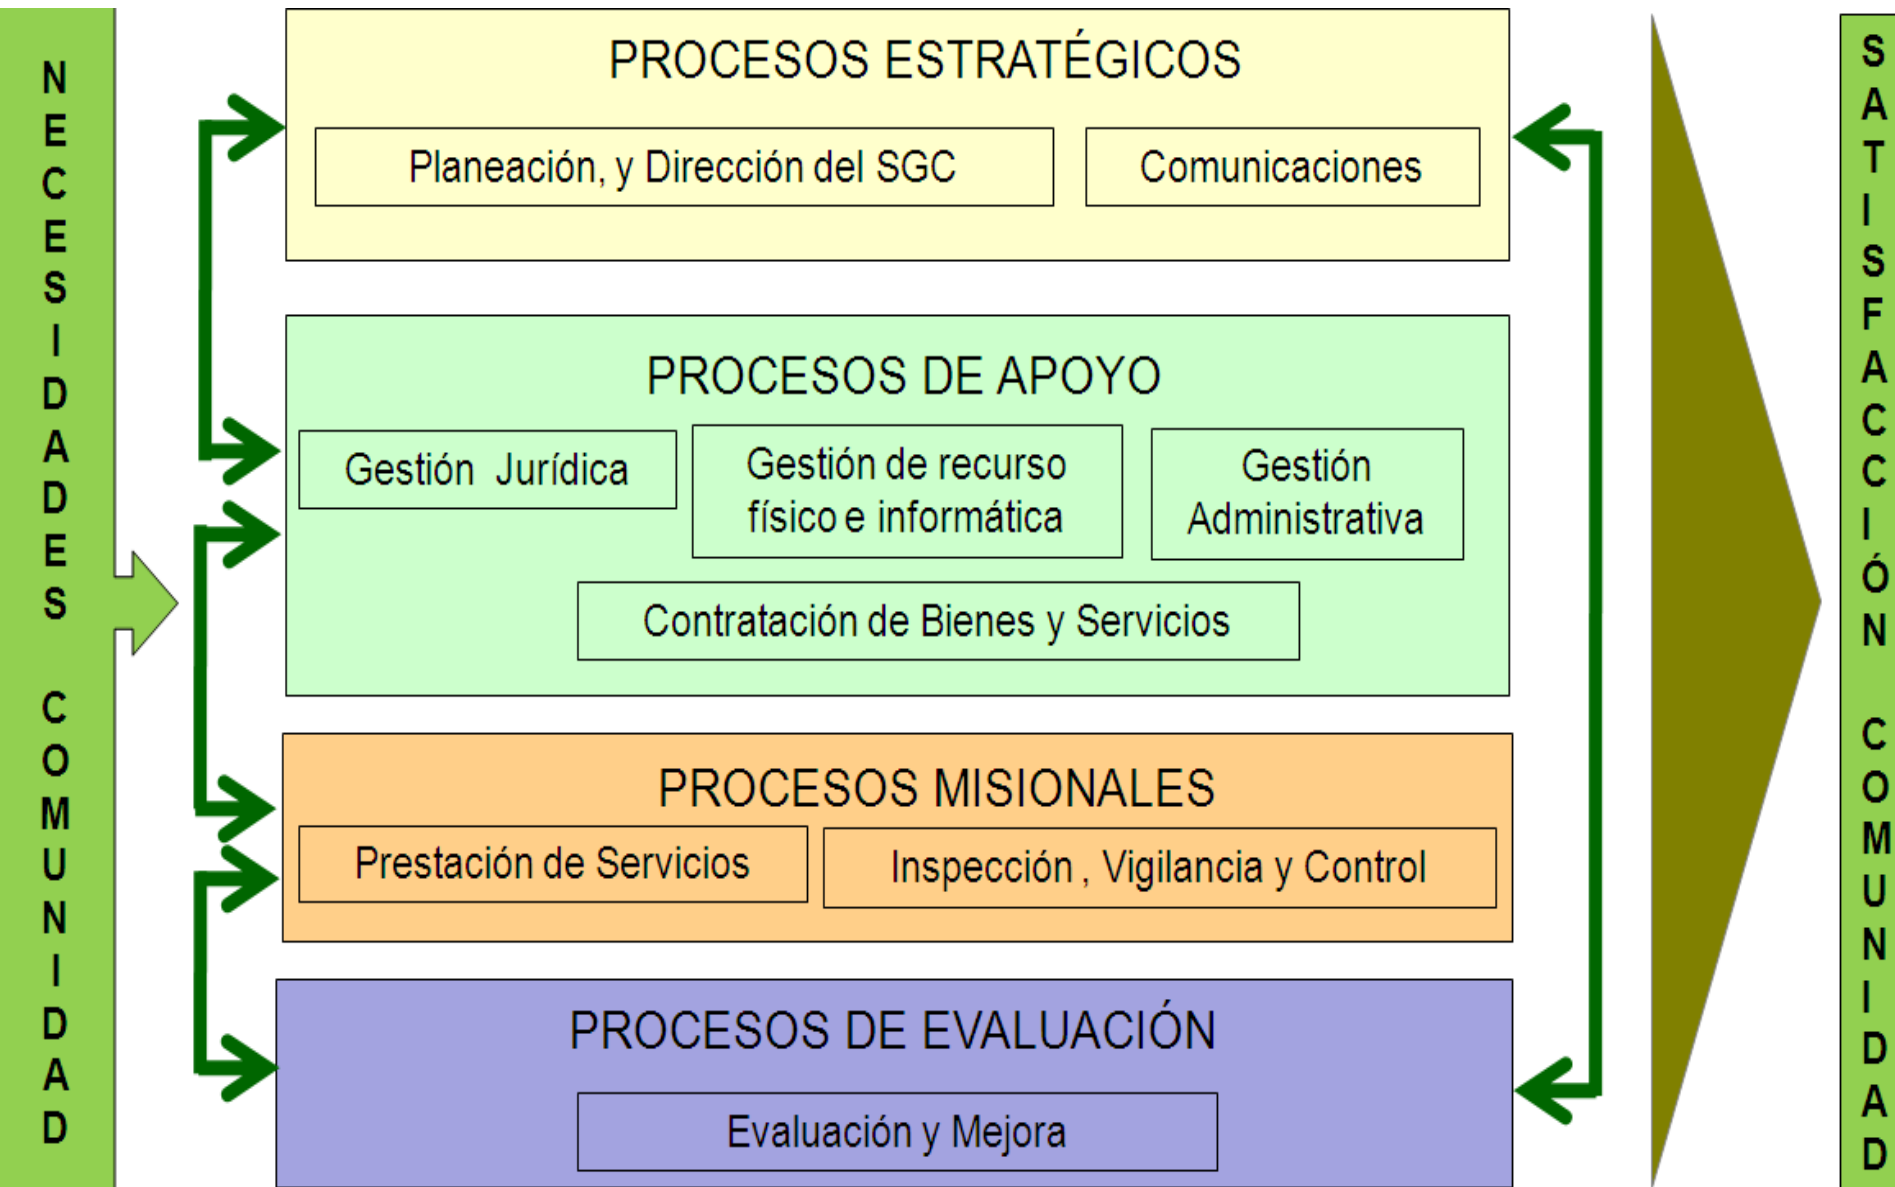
NECESIDADES COMUNIDAD

PROCESOS ESTRATÉGICOS

Planeación, y Dirección del SGC

Comunicaciones

PROCESOS DE APOYO

Gestión Jurídica

Gestión de recurso físico e informática

Gestión Administrativa

Contratación de Bienes y Servicios

PROCESOS MISIONALES

Prestación de Servicios

Inspección , Vigilancia y Control

PROCESOS DE EVALUACIÓN

Evaluación y Mejora

SATISFACCIÓN COMUNIDAD